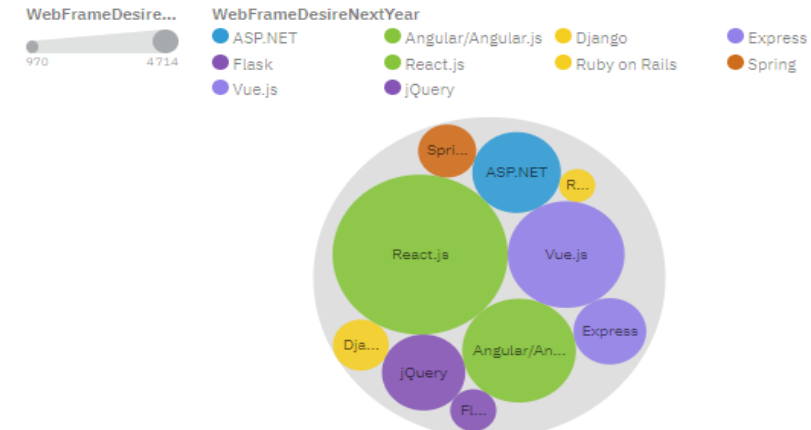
WebFrameDesire...

970

4714

WebFrameDesireNextYear

ASP.NET
Angular/Angular.js
Django
Express
Flask
React.js
Ruby on Rails
Spring
Vue.js
jQuery

Spri...
ASP.NET
R...
React.js
Vue.js
Express
Dja...
jQuery
Angular/An...
Fl...